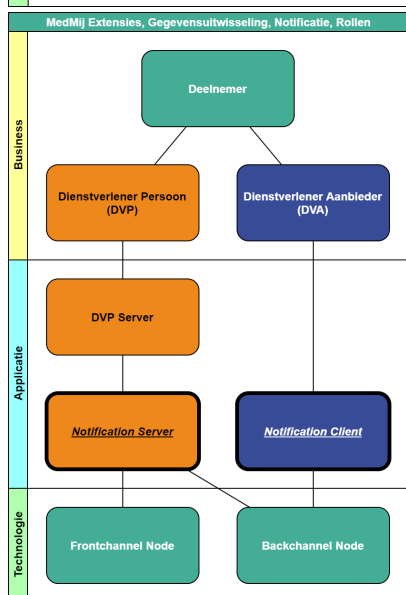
MedMij Extensies, Gegevensuitwisseling, Notificatie, Rollen

Business

Deelnemer

Dienstverlener Persoon (DVP)

Dienstverlener Aanbieder (DVA)

Applicatie

DVP Server

Notification Server

Notification Client

Technologie

Frontchannel Node

Backchannel Node